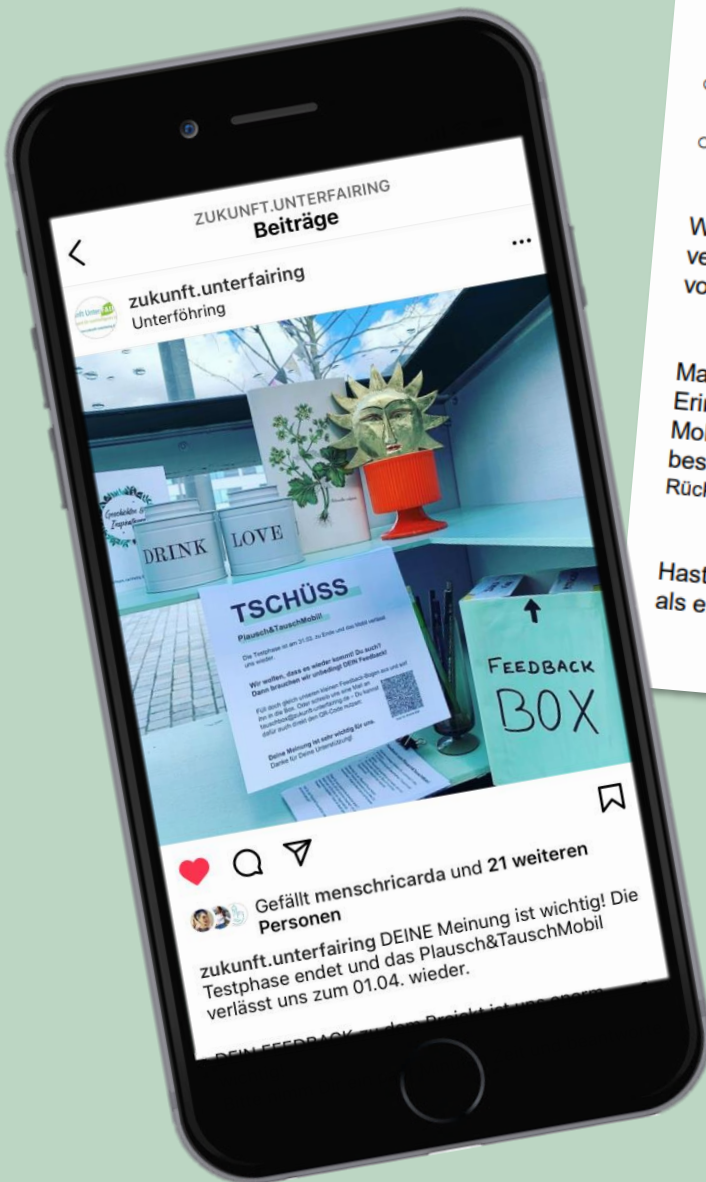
ZUKUNFT.UNTERFAIRING
Beiträge

zukunft.unterfairing
Unterföhring

DRINK
LOVE

TSCHÜSS
Plausch&TauschMobil!

FEEDBACK BOX

Gefällt menschricarda und 21 weiteren Personen

zukunft.unterfairing DEINE Meinung ist wichtig! Die Testphase endet und das Plausch&TauschMobil verlässt uns zum 01.04. wieder.

W
ve
vo

Ma
Eri
Mo
bes
Rück

Hast
als e